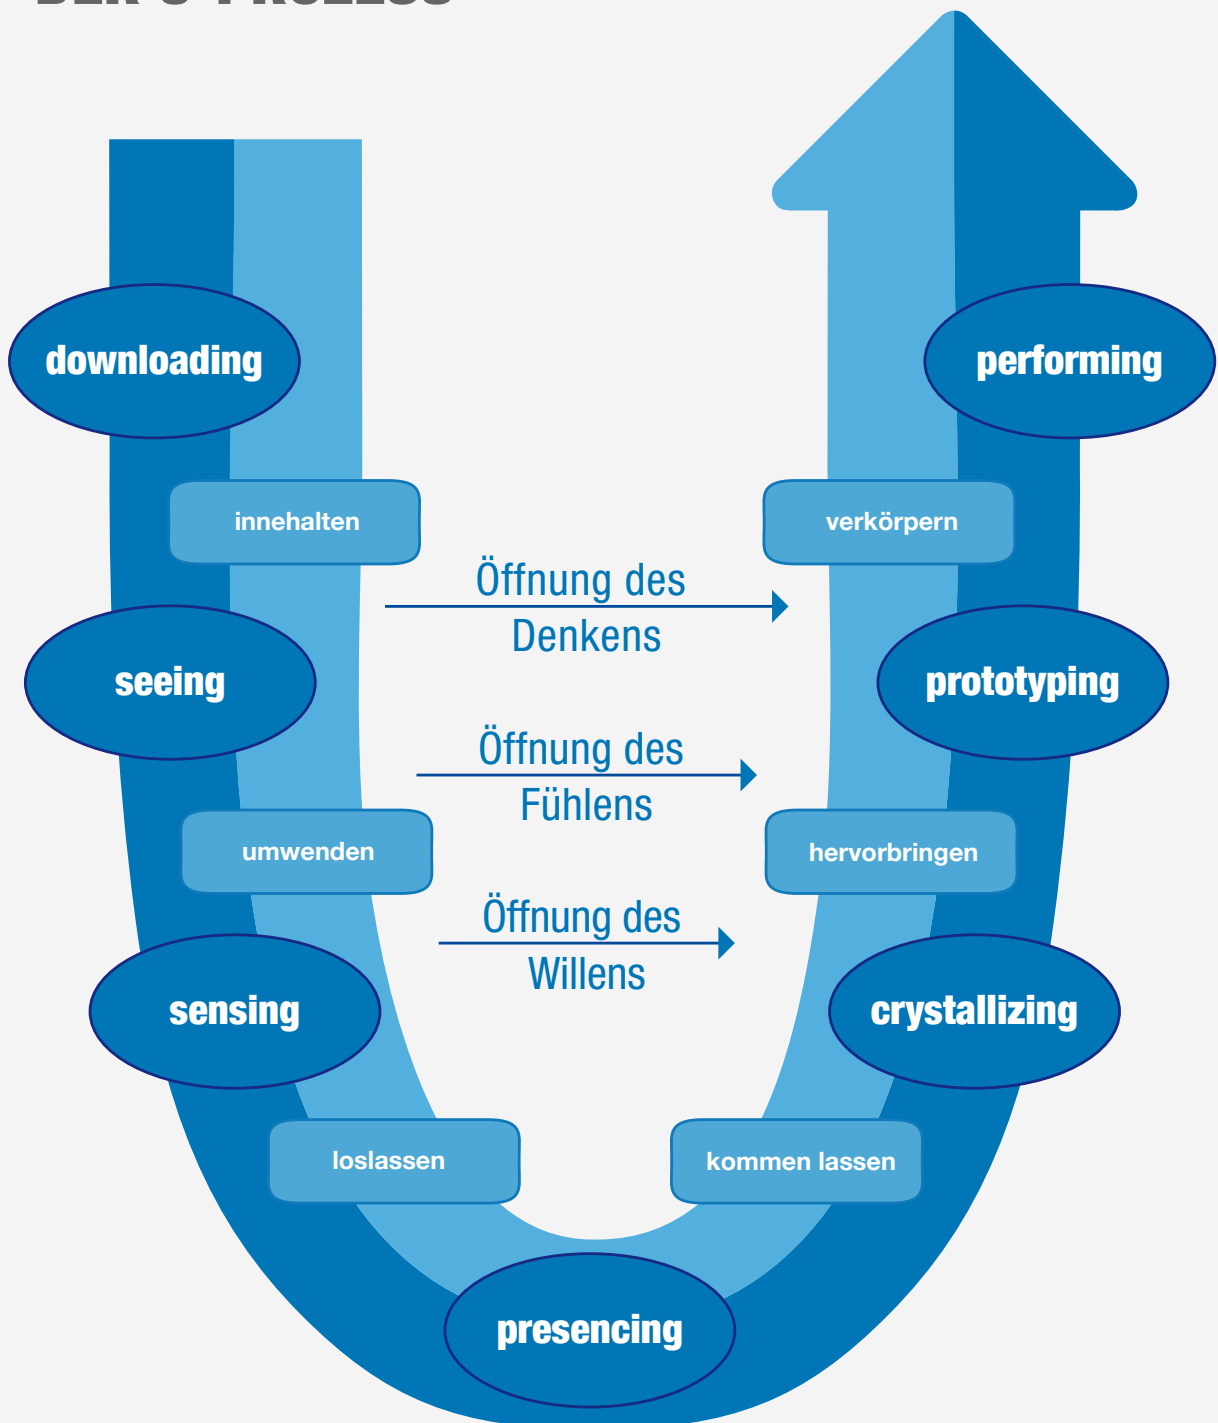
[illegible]

downloading

innehalten

seeing

umwenden

sensing

loslassen

presencing

kommen lassen

crystallizing

hervorbringen

prototyping

verkörpern

performing

Öffnung des Denkens

Öffnung des Fühlens

Öffnung des Willens